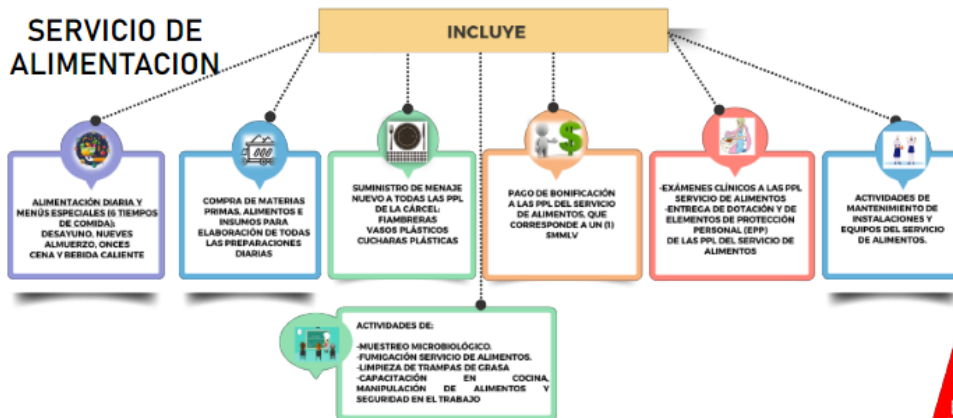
SERVICIO DE ALIMENTACION

INCLUYE

ALIMENTACIÓN DIARIA Y MENÚS ESPECIALES (6 TIEMPOS DE COMIDA): DESAYUNO, NUEVES ALMUERZO, ONCES CENA Y BEBIDA CALIENTE

COMPRA DE MATERIAS PRIMAS, ALIMENTOS E INSUMOS PARA ELABORACIÓN DE TODAS LAS PREPARACIONES DIARIAS

SUMINISTRO DE MENAJE NUEVO A TODAS LAS PPL DE LA CÁRCEL: FIAMBRERAS VASOS PLÁSTICOS CUCHARAS PLÁSTICAS

PAGO DE BONIFICACIÓN A LAS PPL DEL SERVICIO DE ALIMENTOS, QUE CORRESPONDE A UN (1) SMMLV

-EXÁMENES CLÍNICOS A LAS PPL SERVICIO DE ALIMENTOS
-ENTREGA DE DOTACIÓN Y DE ELEMENTOS DE PROTECCIÓN PERSONAL (EPP) DE LAS PPL DEL SERVICIO DE ALIMENTOS

ACTIVIDADES DE MANTENIMIENTO DE INSTALACIONES Y EQUIPOS DEL SERVICIO DE ALIMENTOS.

ACTIVIDADES DE:

-MUESTREO MICROBIOLÓGICO.
-FUMIGACIÓN SERVICIO DE ALIMENTOS.
-LIMPIEZA DE TRAMPAS DE GRASA
-CAPACITACIÓN EN COCINA, MANIPULACIÓN DE ALIMENTOS Y SEGURIDAD EN EL TRABAJO